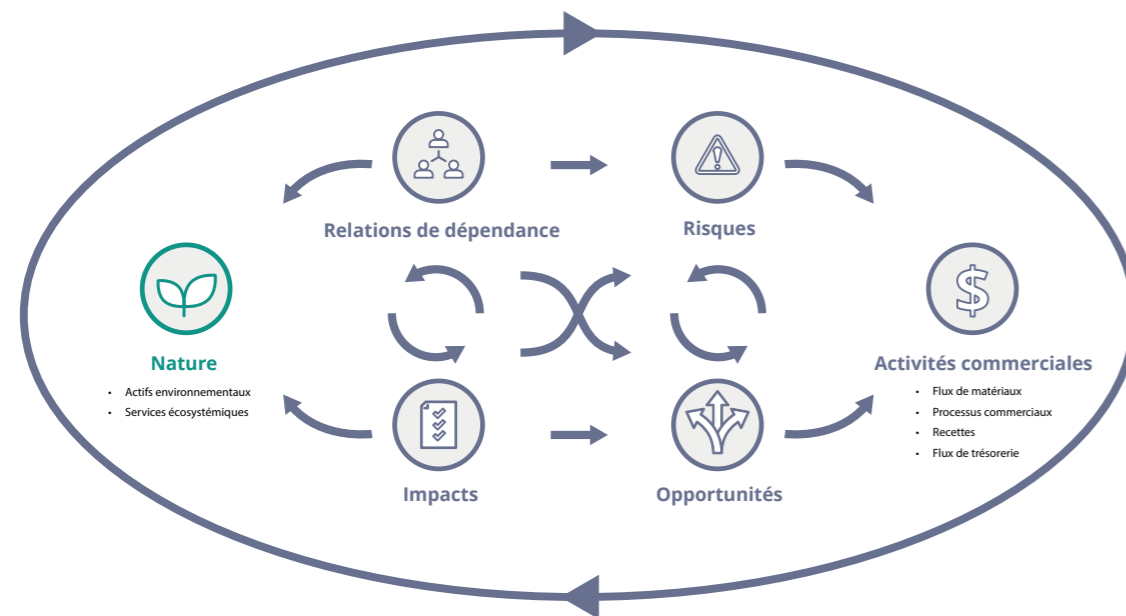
Relations de dépendance

Risques

Nature

- Actifs environnementaux
- Services écosystémiques

Activités commerciales

- Flux de matériaux
- Processus commerciaux
- Recettes
- Flux de trésorerie

Impacts

Opportunités